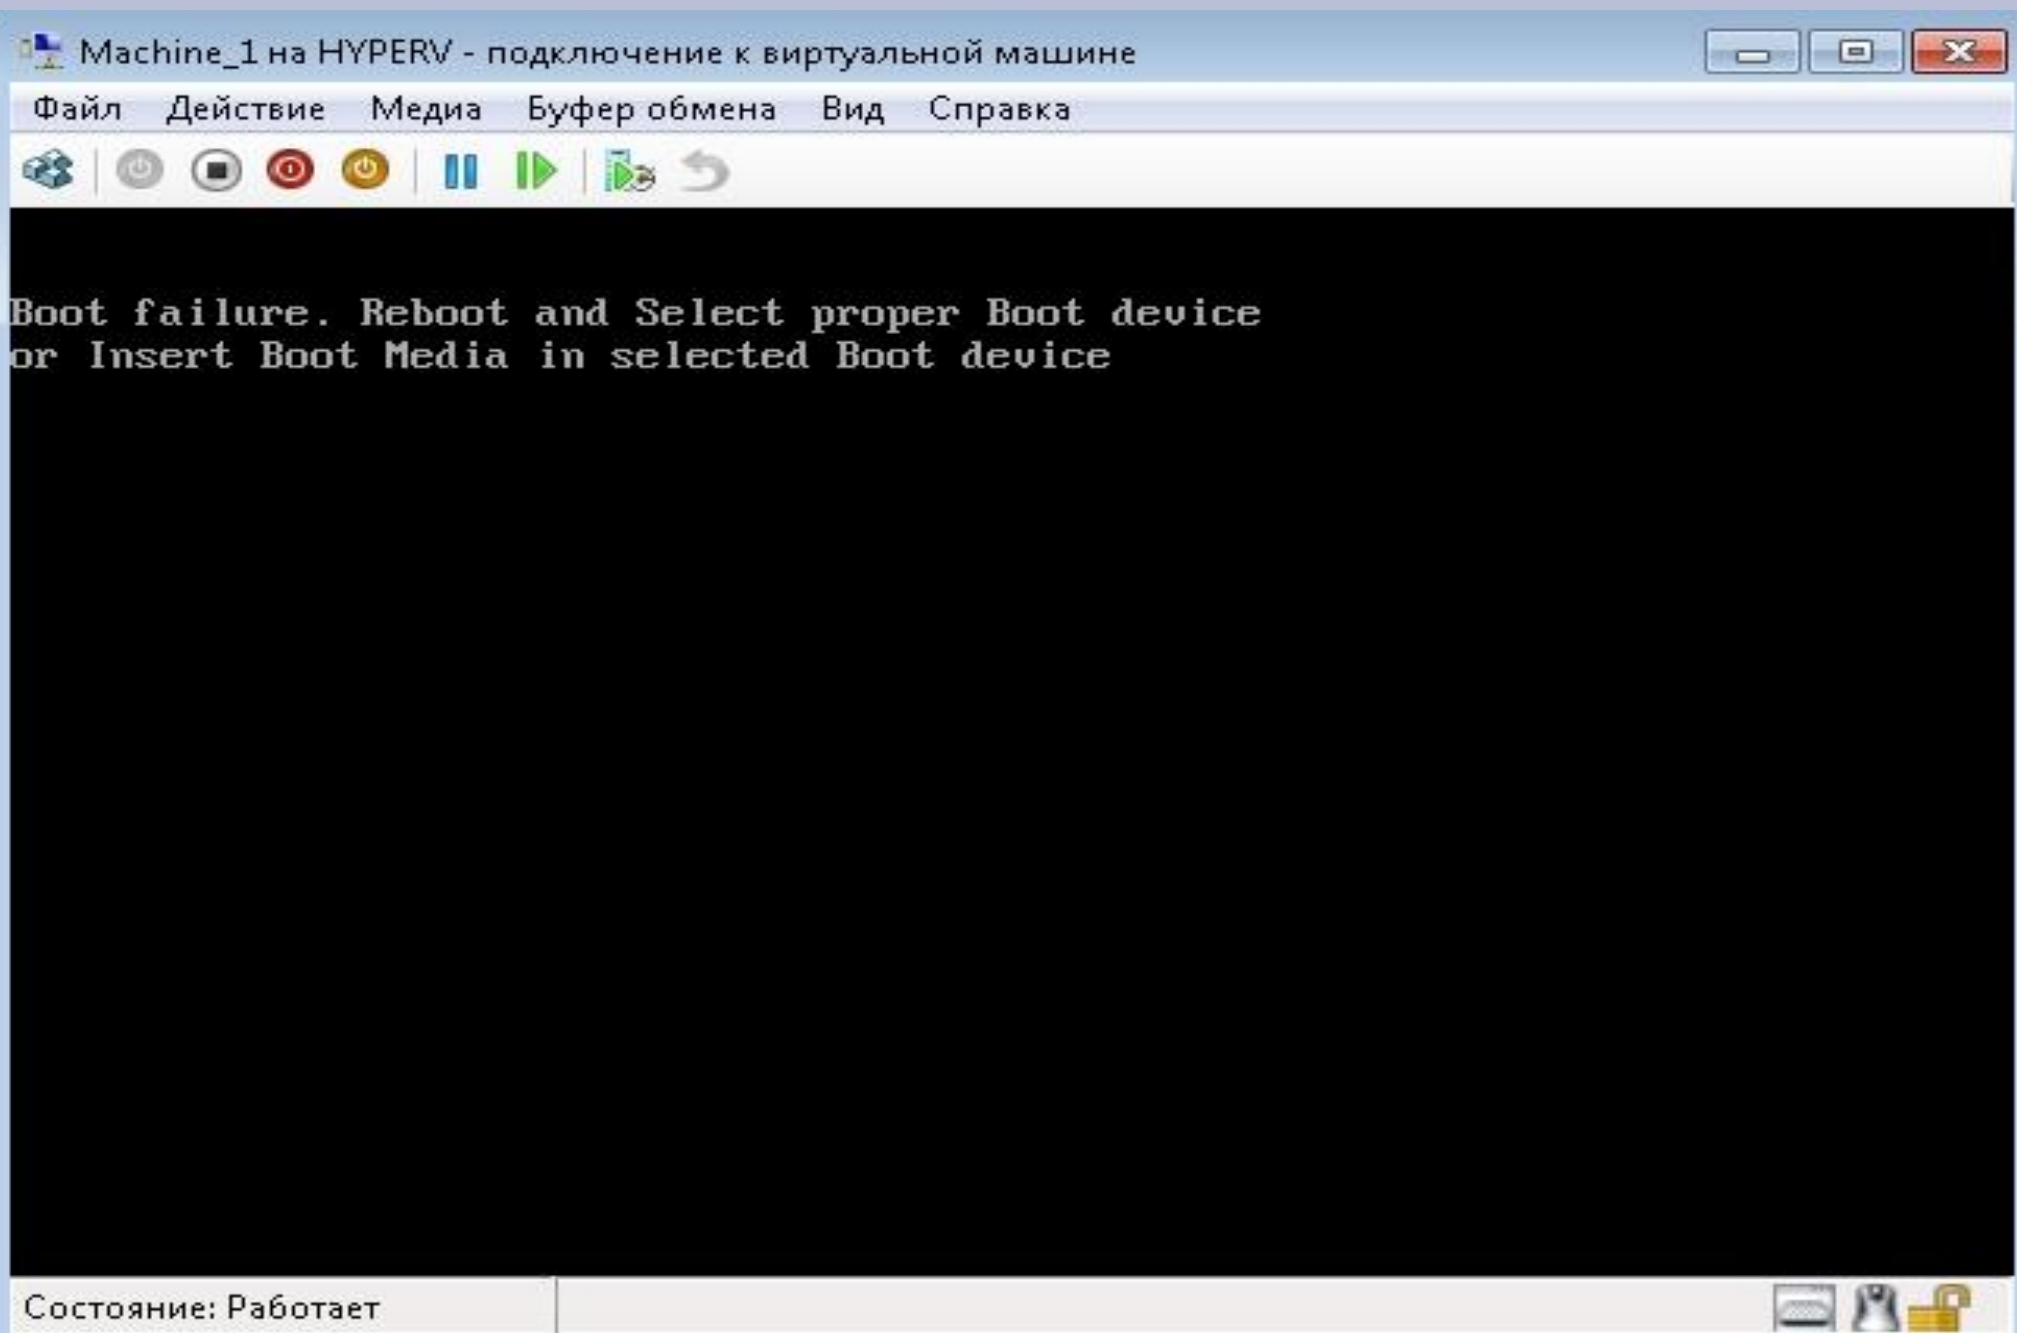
Machine_1 на HYPERV - подключение к виртуальной машине

Файл Действие Медиа Буфер обмена Вид Справка

Boot failure. Reboot and Select proper Boot device
or Insert Boot Media in selected Boot device

Состояние: Работает